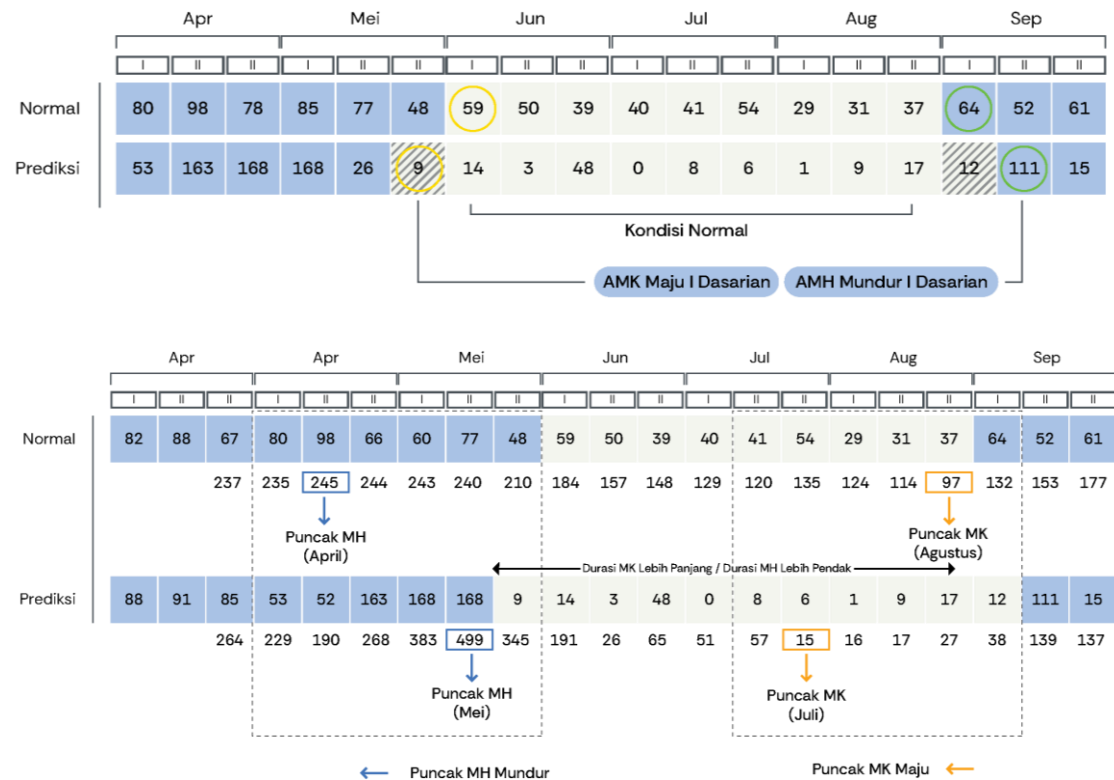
| | Apr | | | Mei | | | Jun | | | Jul | | | Aug | | | Sep | | |
|---|---|---|---|---|---|---|---|---|---|---|---|---|---|---|---|---|---|---|
| | I | II | II | I | II | II | I | II | II | I | II | II | I | II | II | I | II | II |
| Normal | 80 | 98 | 78 | 85 | 77 | 48 | 59 | 50 | 39 | 40 | 41 | 54 | 29 | 31 | 37 | 64 | 52 | 61 |
| Prediksi | 53 | 163 | 168 | 168 | 26 | 9 | 14 | 3 | 48 | 0 | 8 | 6 | 1 | 9 | 17 | 12 | 111 | 15 |

Kondisi Normal

AMK Maju I Dasarian
AMH Mundur I Dasarian

| | Apr | | | Apr | | | Mei | | | Jun | | | Jul | | | Aug | | | Sep | | |
|---|---|---|---|---|---|---|---|---|---|---|---|---|---|---|---|---|---|---|---|---|---|
| | I | II | II | I | II | II | I | II | II | I | II | II | I | II | II | I | II | II | I | II | II |
| Normal | 82 | 88 | 67 | 80 | 98 | 66 | 60 | 77 | 48 | 59 | 50 | 39 | 40 | 41 | 54 | 29 | 31 | 37 | 64 | 52 | 61 |
| | | | 237 | 235 | 245 | 244 | 243 | 240 | 210 | 184 | 157 | 148 | 129 | 120 | 135 | 124 | 114 | 97 | 132 | 153 | 177 |
| Prediksi | 88 | 91 | 85 | 53 | 52 | 163 | 168 | 168 | 9 | 14 | 3 | 48 | 0 | 8 | 6 | 1 | 9 | 17 | 12 | 111 | 15 |
| | | | 264 | 229 | 190 | 268 | 383 | 499 | 345 | 191 | 26 | 65 | 51 | 57 | 15 | 16 | 17 | 27 | 38 | 139 | 137 |

Puncak MH (April)

Puncak MK (Agustus)

Durasi MK Lebih Panjang / Durasi MH Lebih Pendak

Puncak MH (Mei)

Puncak MK (Juli)

Puncak MH Mundur

Puncak MK Maju